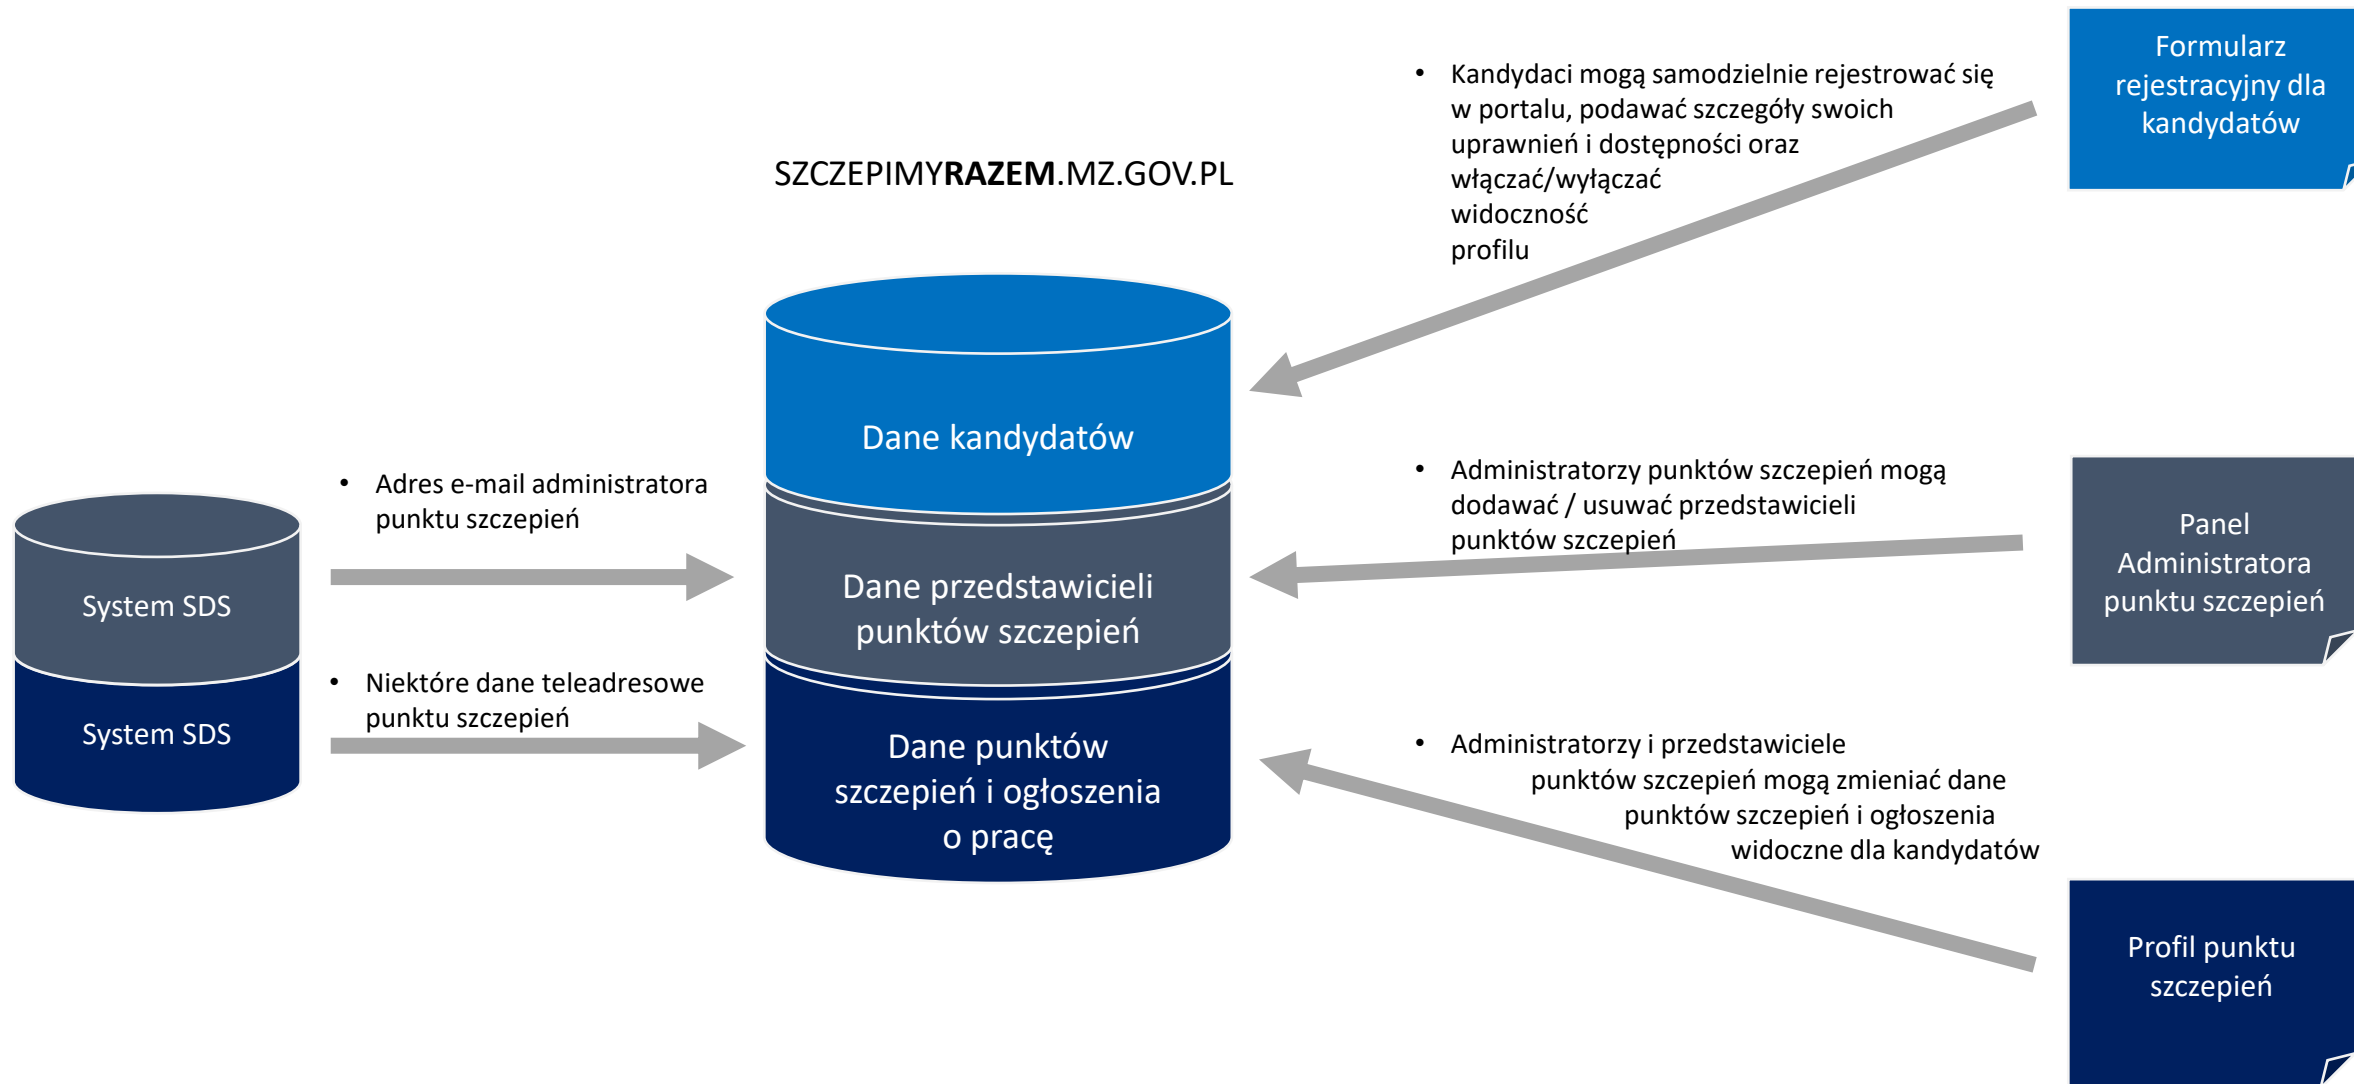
SZCZEPIMYRAZEM.MZ.GOV.PL

- Kandydaci mogą samodzielnie rejestrować się w portalu, podawać szczegóły swoich uprawnień i dostępności oraz włączać/wyłączać widoczność profilu

Formularz rejestracyjny dla kandydatów

Dane kandydatów

Dane przedstawicieli punktów szczepień

Dane punktów szczepień i ogłoszenia o pracę

System SDS

System SDS

- Adres e-mail administratora punktu szczepień

- Niektóre dane teleadresowe punktu szczepień

- Administratorzy punktów szczepień mogą dodawać / usuwać przedstawicieli punktów szczepień

Panel Administratora punktu szczepień

- Administratorzy i przedstawiciele punktów szczepień mogą zmieniać dane punktów szczepień i ogłoszenia widoczne dla kandydatów

Profil punktu szczepień